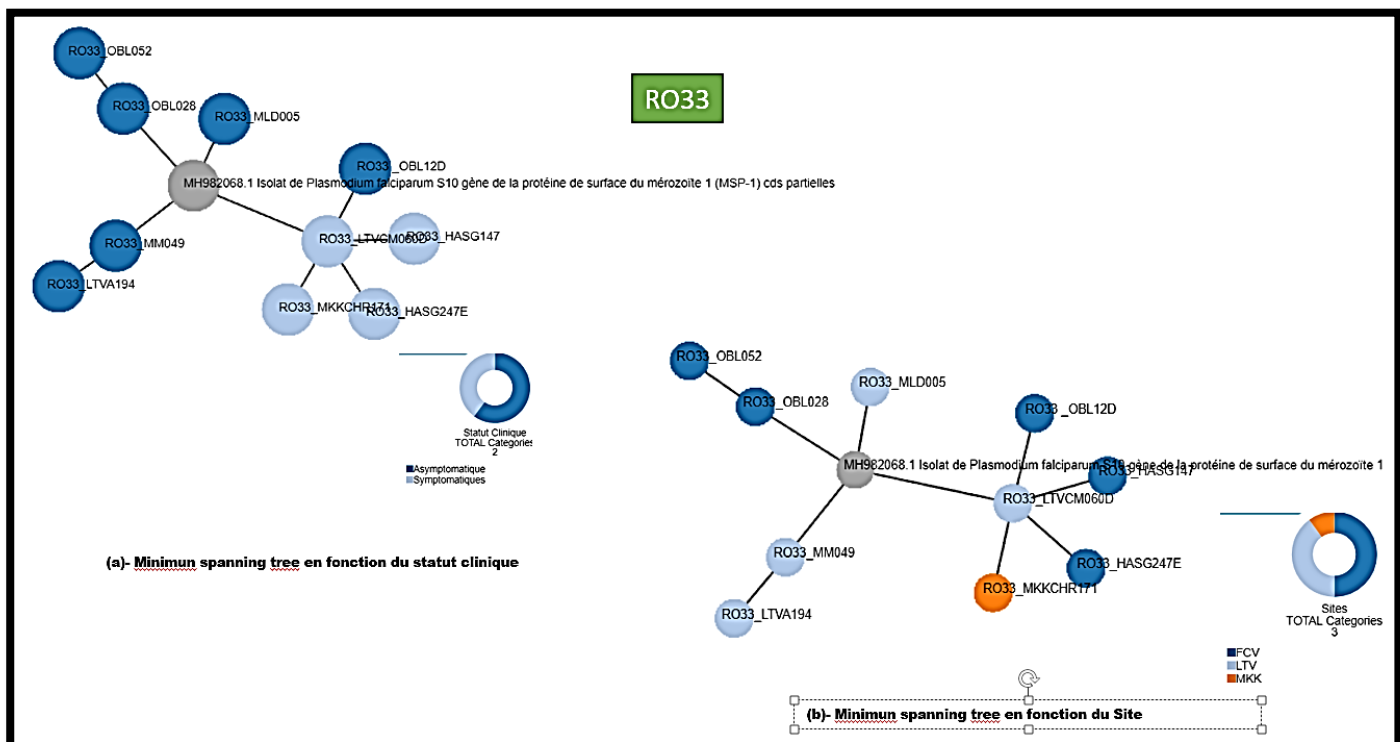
RO33

RO33_OBL052
RO33_OBL028
RO33_MLD005
RO33_OBL12D
MH982068.1 Isolat de Plasmodium falciparum S10 gène de la protéine de surface du mérozoïte 1 (MSP-1) cds partielles
RO33_LTVCM060D
RO33_HASG147
RO33_MM049
RO33_LTVA194
RO33_MKKCHR171
RO33_HASG247E

Statut Clinique
TOTAL Categories
2

Asymptomatique
Symptomatiques

(a)- Minimun spanning tree en fonction du statut clinique

RO33_OBL052
RO33_OBL028
RO33_MLD005
RO33_OBL12D
MH982068.1 Isolat de Plasmodium falciparum S10 gène de la protéine de surface du mérozoïte 1
RO33_HASG147
RO33_LTVCM060D
RO33_MM049
RO33_HASG247E
RO33_MKKCHR171
RO33_LTVA194

Sites
TOTAL Categories
3

FCV
LTV
MKK

(b)- Minimun spanning tree en fonction du Site